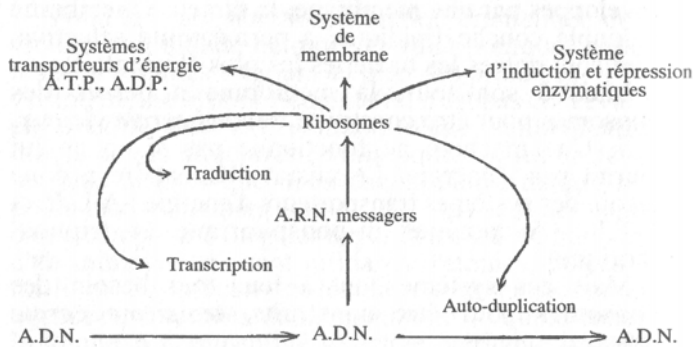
Système de membrane

Systèmes transporteurs d'énergie A.T.P., A.D.P.

Système d'induction et répression enzymatiques

Ribosomes

Traduction

A.R.N. messagers

Transcription

Auto-duplication

A.D.N.

A.D.N.

A.D.N.